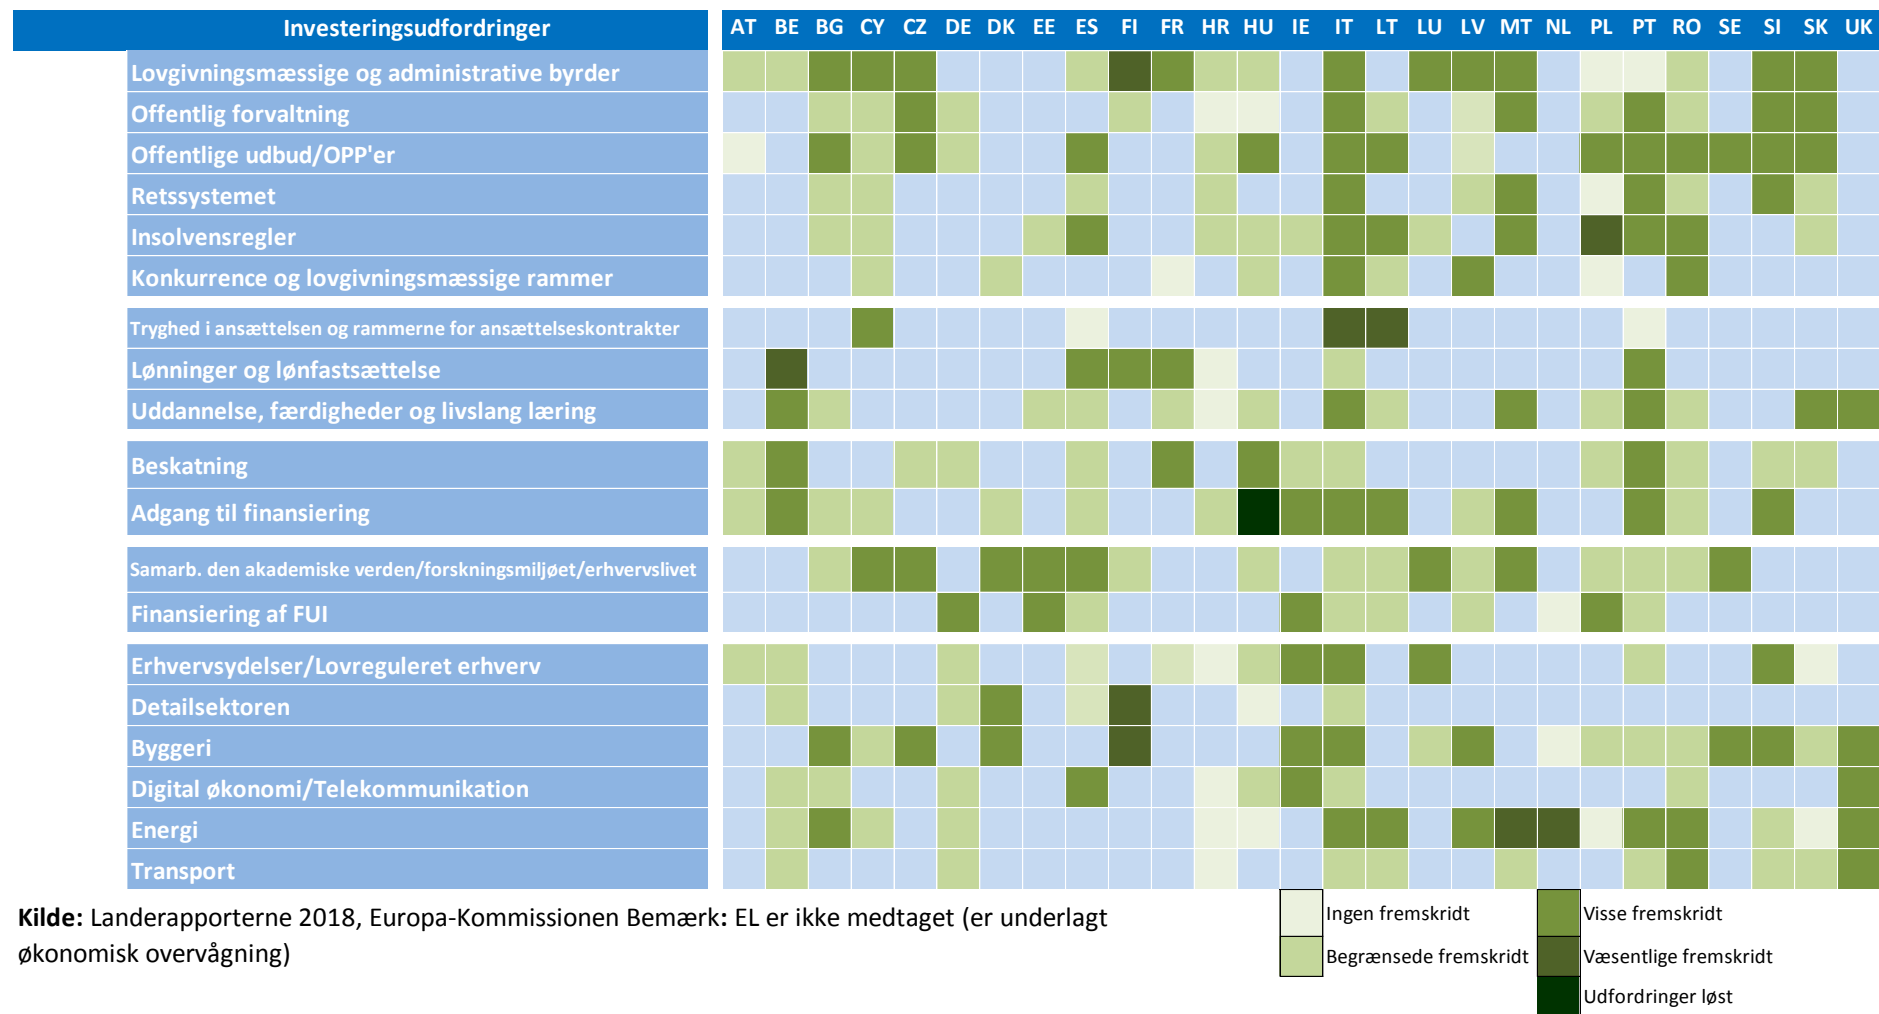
| Investeringsudfordringer | AT | BE | BG | CY | CZ | DE | DK | EE | ES | FI | FR | HR | HU | IE | IT | LT | LU | LV | MT | NL | PL | PT | RO | SE | SI | SK | UK |
|---|---|---|---|---|---|---|---|---|---|---|---|---|---|---|---|---|---|---|---|---|---|---|---|---|---|---|---|
| Lovgivningsmæssige og administrative byrder | | | | | | | | | | | | | | | | | | | | | | | | | | | |
| Offentlig forvaltning | | | | | | | | | | | | | | | | | | | | | | | | | | | |
| Offentlige udbud/OPP'er | | | | | | | | | | | | | | | | | | | | | | | | | | | |
| Retssystemet | | | | | | | | | | | | | | | | | | | | | | | | | | | |
| Insolvensregler | | | | | | | | | | | | | | | | | | | | | | | | | | | |
| Konkurrence og lovgivningsmæssige rammer | | | | | | | | | | | | | | | | | | | | | | | | | | | |
| Tryghed i ansættelsen og rammerne for ansættelseskontrakter | | | | | | | | | | | | | | | | | | | | | | | | | | | |
| Lønninger og lønfastsættelse | | | | | | | | | | | | | | | | | | | | | | | | | | | |
| Uddannelse, færdigheder og livslang læring | | | | | | | | | | | | | | | | | | | | | | | | | | | |
| Beskatning | | | | | | | | | | | | | | | | | | | | | | | | | | | |
| Adgang til finansiering | | | | | | | | | | | | | | | | | | | | | | | | | | | |
| Samarb. den akademiske verden/forskningsmiljøet/erhvervslivet | | | | | | | | | | | | | | | | | | | | | | | | | | | |
| Finansiering af FUI | | | | | | | | | | | | | | | | | | | | | | | | | | | |
| Erhvervsydelser/Lovreguleret erhverv | | | | | | | | | | | | | | | | | | | | | | | | | | | |
| Detailsektoren | | | | | | | | | | | | | | | | | | | | | | | | | | | |
| Byggeri | | | | | | | | | | | | | | | | | | | | | | | | | | | |
| Digital økonomi/Telekommunikation | | | | | | | | | | | | | | | | | | | | | | | | | | | |
| Energi | | | | | | | | | | | | | | | | | | | | | | | | | | | |
| Transport | | | | | | | | | | | | | | | | | | | | | | | | | | | |

**Kilde:** Landerapporterne 2018, Europa-Kommissionen Bemærk: EL er ikke medtaget (er underlagt økonomisk overvågning)

Ingen fremskridt
Begrænsede fremskridt
Visse fremskridt
Væsentlige fremskridt
Udfordringer løst